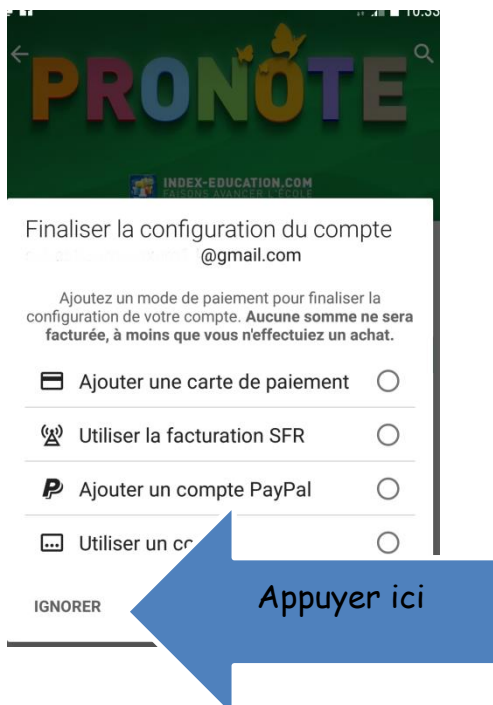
10:33

PRONOTE

INDEX-EDUCATION.COM
FAISONS AVANCER L'ÉCOLE

Finaliser la configuration du compte
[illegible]@gmail.com

Ajoutez un mode de paiement pour finaliser la configuration de votre compte. **Aucune somme ne sera facturée, à moins que vous n'effectuiez un achat.**

Ajouter une carte de paiement

Utiliser la facturation SFR

Ajouter un compte PayPal

Utiliser un cc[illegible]

IGNORER

Appuyer ici